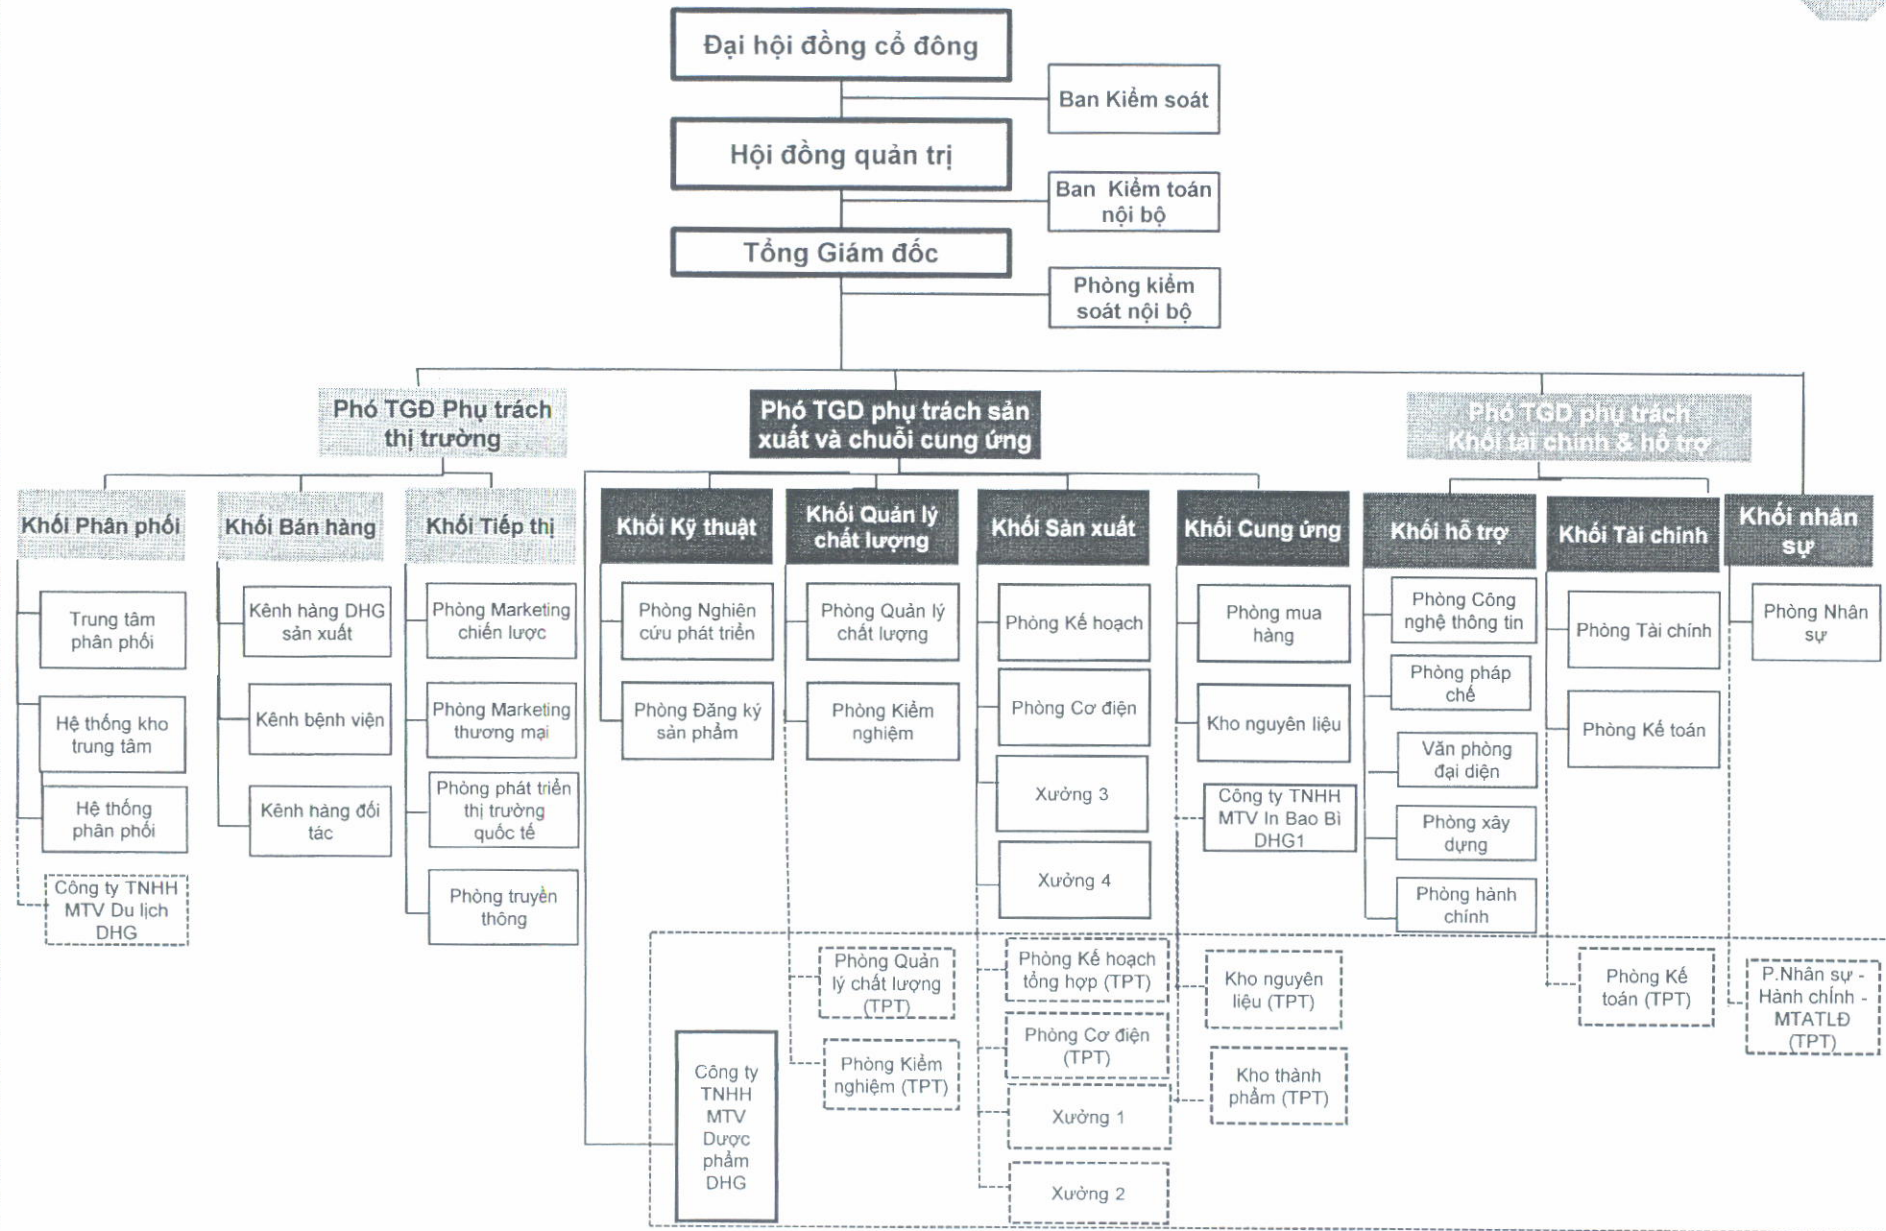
Đại hội đồng cổ đông

Ban Kiểm soát

Hội đồng quản trị

Ban Kiểm toán nội bộ

Tổng Giám đốc

Phòng kiểm soát nội bộ

Phó TGĐ Phụ trách thị trường

Phó TGĐ phụ trách sản xuất và chuỗi cung ứng

Phó TGĐ phụ trách Khối tài chính & hỗ trợ

Khối Phân phối

Trung tâm phân phối

Hệ thống kho trung tâm

Hệ thống phân phối

Công ty TNHH MTV Du lịch DHG

Khối Bán hàng

Kênh hàng DHG sản xuất

Kênh bệnh viện

Kênh hàng đối tác

Khối Tiếp thị

Phòng Marketing chiến lược

Phòng Marketing thương mại

Phòng phát triển thị trường quốc tế

Phòng truyền thông

Khối Kỹ thuật

Phòng Nghiên cứu phát triển

Phòng Đăng ký sản phẩm

Khối Quản lý chất lượng

Phòng Quản lý chất lượng

Phòng Kiểm nghiệm

Phòng Quản lý chất lượng (TPT)

Phòng Kiểm nghiệm (TPT)

Khối Sản xuất

Phòng Kế hoạch

Phòng Cơ điện

Xưởng 3

Xưởng 4

Phòng Kế hoạch tổng hợp (TPT)

Phòng Cơ điện (TPT)

Xưởng 1

Xưởng 2

Khối Cung ứng

Phòng mua hàng

Kho nguyên liệu

Công ty TNHH MTV In Bao Bì DHG1

Kho nguyên liệu (TPT)

Kho thành phẩm (TPT)

Công ty TNHH MTV Dược phẩm DHG

Khối hỗ trợ

Phòng Công nghệ thông tin

Phòng pháp chế

Văn phòng đại diện

Phòng xây dựng

Phòng hành chính

Khối Tài chính

Phòng Tài chính

Phòng Kế toán

Phòng Kế toán (TPT)

Khối nhân sự

Phòng Nhân sự

P.Nhân sự - Hành chính - MTATLĐ (TPT)